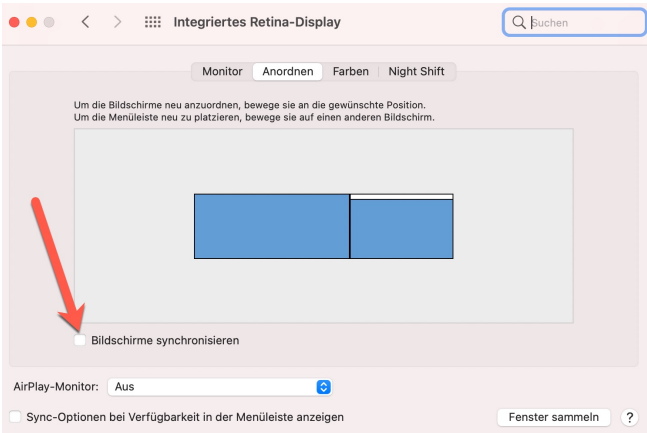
Integriertes Retina-Display

Suchen

Monitor Anordnen Farben Night Shift

Um die Bildschirme neu anzuordnen, bewege sie an die gewünschte Position.
Um die Menüleiste neu zu platzieren, bewege sie auf einen anderen Bildschirm.

Bildschirme synchronisieren

AirPlay-Monitor: Aus

Sync-Optionen bei Verfügbarkeit in der Menüleiste anzeigen

Fenster sammeln

?